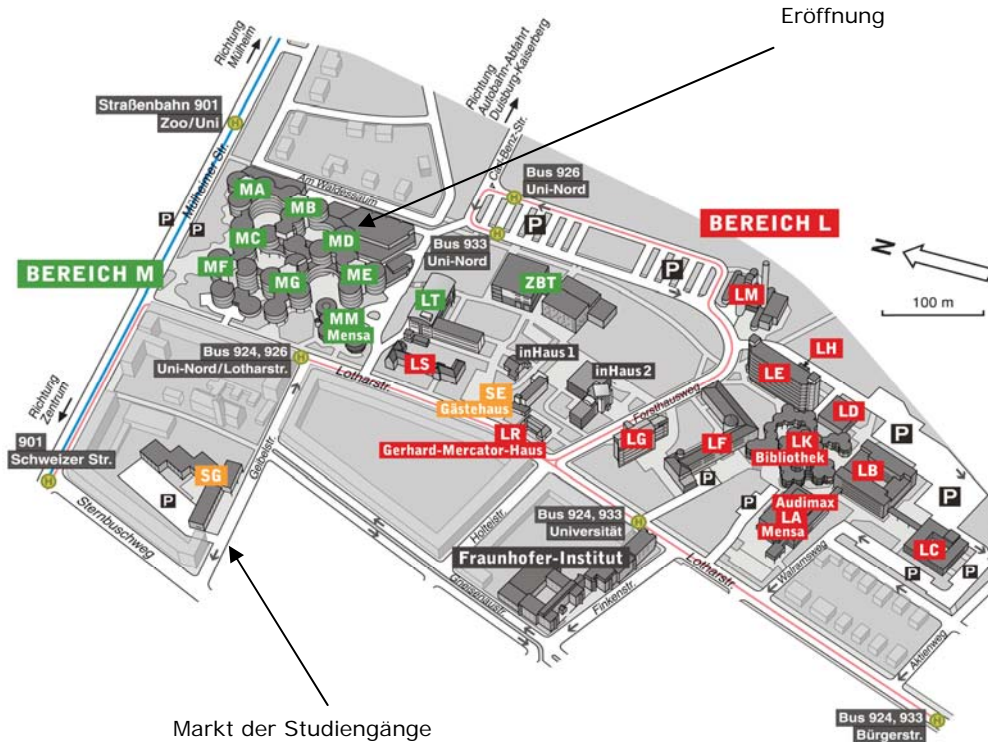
Eröffnung

Richtung Mülheim

Straßenbahn 901 Zoo/Uni

Richtung Autobahn-Abfahrt Duisburg-Kaiserberg

Carl-Benz-Str.

Bus 926 Uni-Nord

Mülheimer Str.

Am Watzenstumm

MA

MB

MC

MD

P

P

BEREICH L

N

Bus 933 Uni-Nord

BEREICH M

MF

MG

ME

ZBT

P

LM

100 m

LT

MM Mensa

LH

Bus 924, 926 Uni-Nord/Lotharstr.

LS

inHaus1

inHaus2

LE

Richtung Zentrum

Lotharstr.

SE Gästehaus

Forsthausweg

LD

LR Gerhard-Mercator-Haus

LG

LF

LK Bibliothek

P

901 Schweizer Str.

SG

Geibelstr.

P

LB

P

P

Audimax

LA Mensa

P

Sternbuschweg

Bus 924, 933 Universität

Holteistr.

Fraunhofer-Institut

Walramweg

LC

Lotharstr.

P

P

Finkenstr.

Grossenbaumer Str.

Aktienweg

Markt der Studiengänge

Bus 924, 933 Bürgerstr.